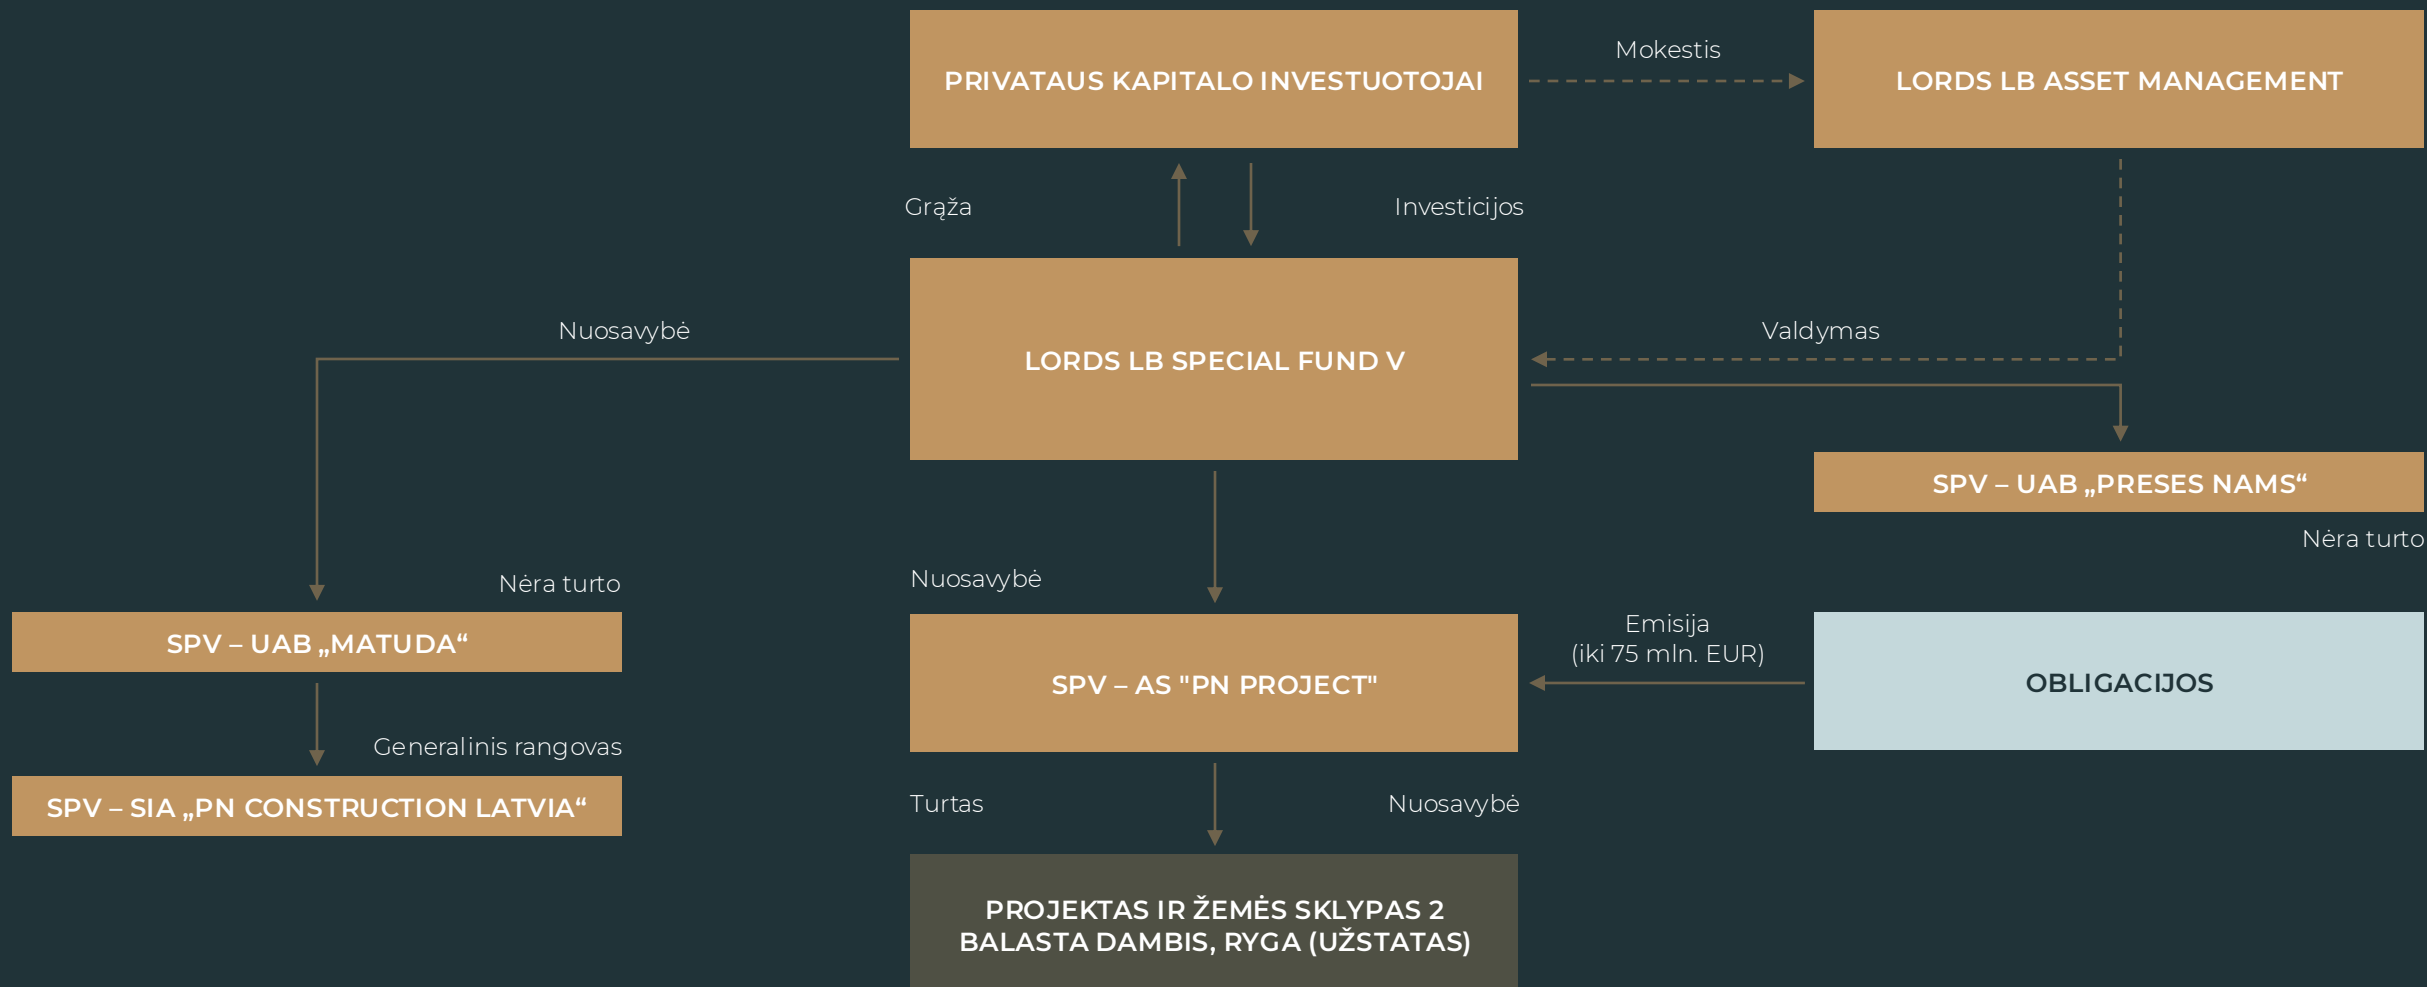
PRIVATAUS KAPITALO INVESTUOTOJAI

Mokestis

LORDS LB ASSET MANAGEMENT

Grąža

Investicijos

Nuosavybė

LORDS LB SPECIAL FUND V

Valdymas

SPV – UAB „PRESES NAMS“

Nėra turto

Nėra turto

SPV – UAB „MATUDA“

Nuosavybė

SPV – AS "PN PROJECT"

Emisija
(iki 75 mln. EUR)

OBLIGACIJOS

Generalinis rangovas

SPV – SIA „PN CONSTRUCTION LATVIA“

Turtas

Nuosavybė

PROJEKTAS IR ŽEMĖS SKLYPAS 2 BALASTA DAMBIS, RYGA (UŽSTATAS)